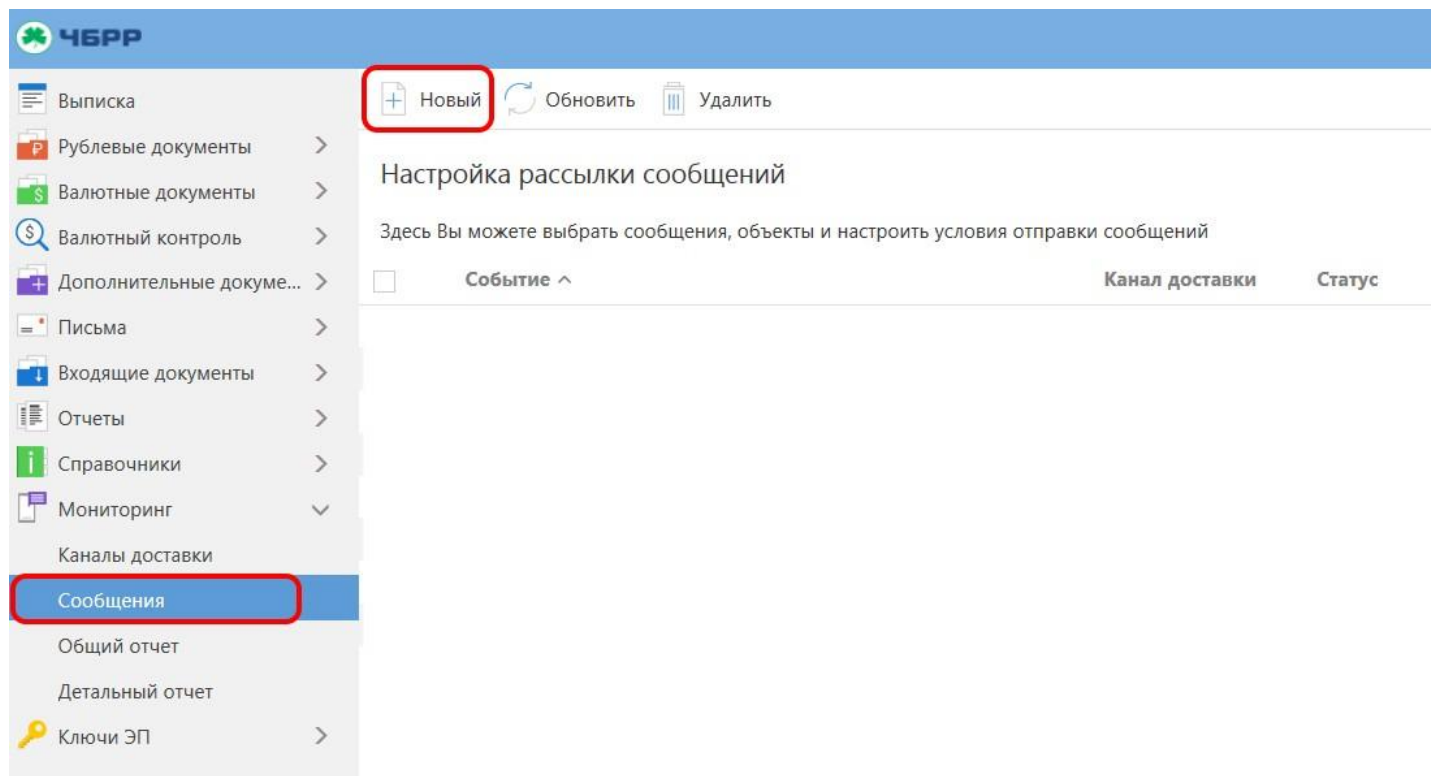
ЧБРР

Выписка
Рублевые документы
Валютные документы
Валютный контроль
Дополнительные докуме...
Письма
Входящие документы
Отчеты
Справочники
Мониторинг
Каналы доставки
Сообщения
Общий отчет
Детальный отчет
Ключи ЭП

Новый
Обновить
Удалить

Настройка рассылки сообщений

Здесь Вы можете выбрать сообщения, объекты и настроить условия отправки сообщений

| Событие ^ | Канал доставки | Статус |
|---|---|---|